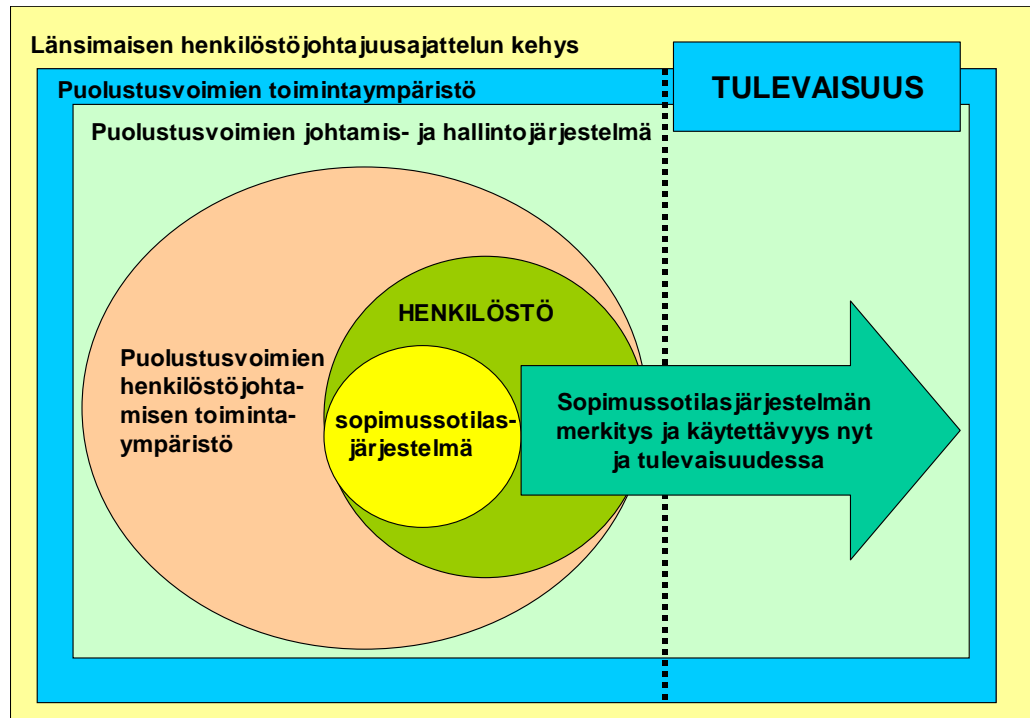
Länsimaisen henkilöstöjohtajuusajattelun kehys

Puolustusvoimien toimintaympäristö

TULEVAISUUS

Puolustusvoimien johtamis- ja hallintojärjestelmä

HENKILÖSTÖ

Puolustusvoimien henkilöstöjohtamisen toimintaympäristö

sopimussotilasjärjestelmä

Sopimussotilasjärjestelmän merkitys ja käytettävyys nyt ja tulevaisuudessa